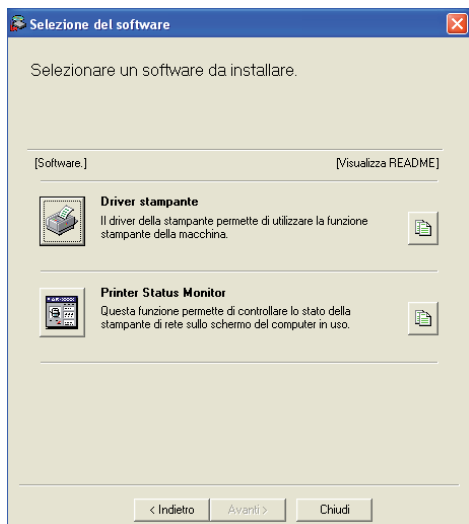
Selezione del software

Selezionare un software da installare.

[Software.]

[Visualizza README]

Driver stampante
Il driver della stampante permette di utilizzare la funzione stampante della macchina.

Printer Status Monitor
Questa funzione permette di controllare lo stato della stampante di rete sullo schermo del computer in uso.

< Indietro
Avanti >
Chiudi